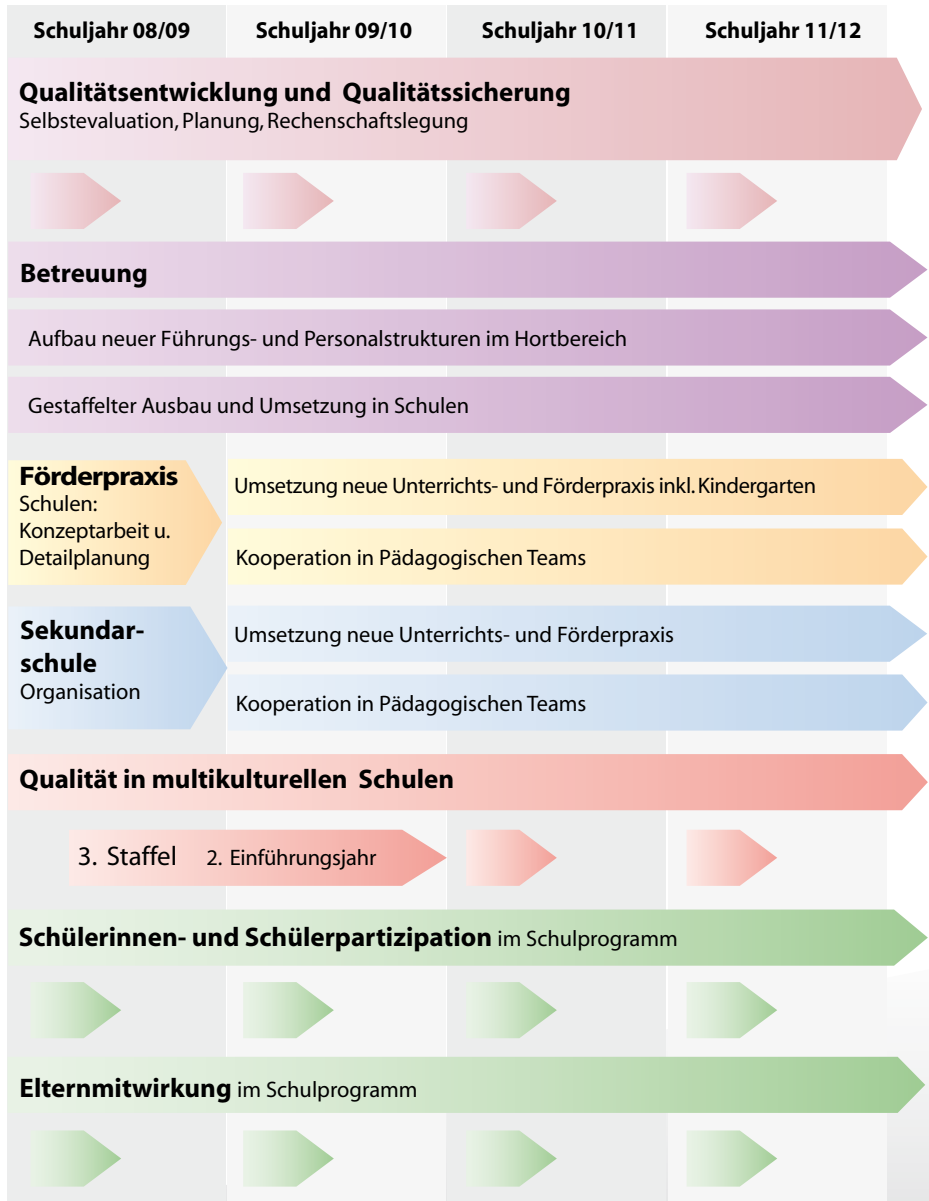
Schuljahr 08/09 | Schuljahr 09/10 | Schuljahr 10/11 | Schuljahr 11/12

**Qualitätsentwicklung und Qualitätssicherung**
Selbstevaluation, Planung, Rechenschaftslegung

**Betreuung**

Aufbau neuer Führungs- und Personalstrukturen im Hortbereich

Gestaffelter Ausbau und Umsetzung in Schulen

**Förderpraxis**
Schulen: Konzeptarbeit u. Detailplanung

Umsetzung neue Unterrichts- und Förderpraxis inkl. Kindergarten

Kooperation in Pädagogischen Teams

**Sekundarschule**
Organisation

Umsetzung neue Unterrichts- und Förderpraxis

Kooperation in Pädagogischen Teams

**Qualität in multikulturellen Schulen**

3. Staffel 2. Einführungsjahr

**Schülerinnen- und Schülerpartizipation** im Schulprogramm

**Elternmitwirkung** im Schulprogramm